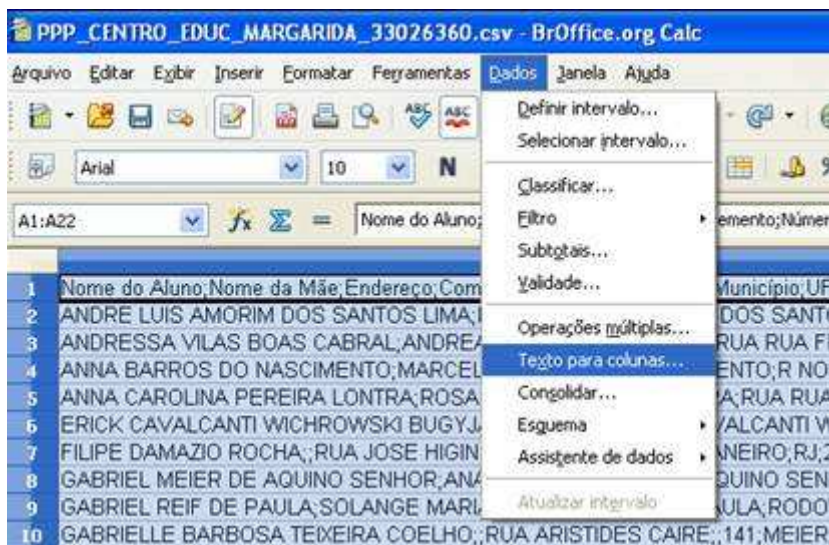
PPP_CENTRO_EDUC_MARGARIDA_33026360.csv - BrOffice.org Calc

Arquivo Editar Exibir Inserir Formatar Ferramentas Dados Janela Ajuda

Arial 10 N

A1:A22 Nome do Aluno; ementento;Númer

Definir intervalo...
Selecionar intervalo...
Classificar...
Filtro
Subtotais...
Validade...
Operações múltiplas...
Texto para colunas...
Consolidar...
Esquema
Assistente de dados
Atualizar intervalo

| | | |
|---|---|---|
| 1 | Nome do Aluno;Nome da Mãe;Endereço;Com | Município;UF |
| 2 | ANDRE LUIS AMORIM DOS SANTOS LIMA;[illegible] | DOS SANTO |
| 3 | ANDRESSA VILAS BOAS CABRAL;ANDRE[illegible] | RUA RUA F |
| 4 | ANNA BARROS DO NASCIMENTO;MARCEL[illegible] | ENTO;R NO |
| 5 | ANNA CAROLINA PEREIRA LONTRA;ROSA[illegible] | A;RUA RUA |
| 6 | ERICK CAVALCANTI WICHROWSKI BUGYJ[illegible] | VALCANTI W |
| 7 | FILIPE DAMAZIO ROCHA;;RUA JOSE HIGIN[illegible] | NEIRO;RJ;2 |
| 8 | GABRIEL MEIER DE AQUINO SENHOR;ANA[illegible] | QUINO SEN |
| 9 | GABRIEL REIF DE PAULA;SOLANGE MARI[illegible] | ULA;RODO |
| 10 | GABRIELLE BARBOSA TEIXEIRA COELHO;;RUA ARISTIDES CAIRE;;141;MEIER | |